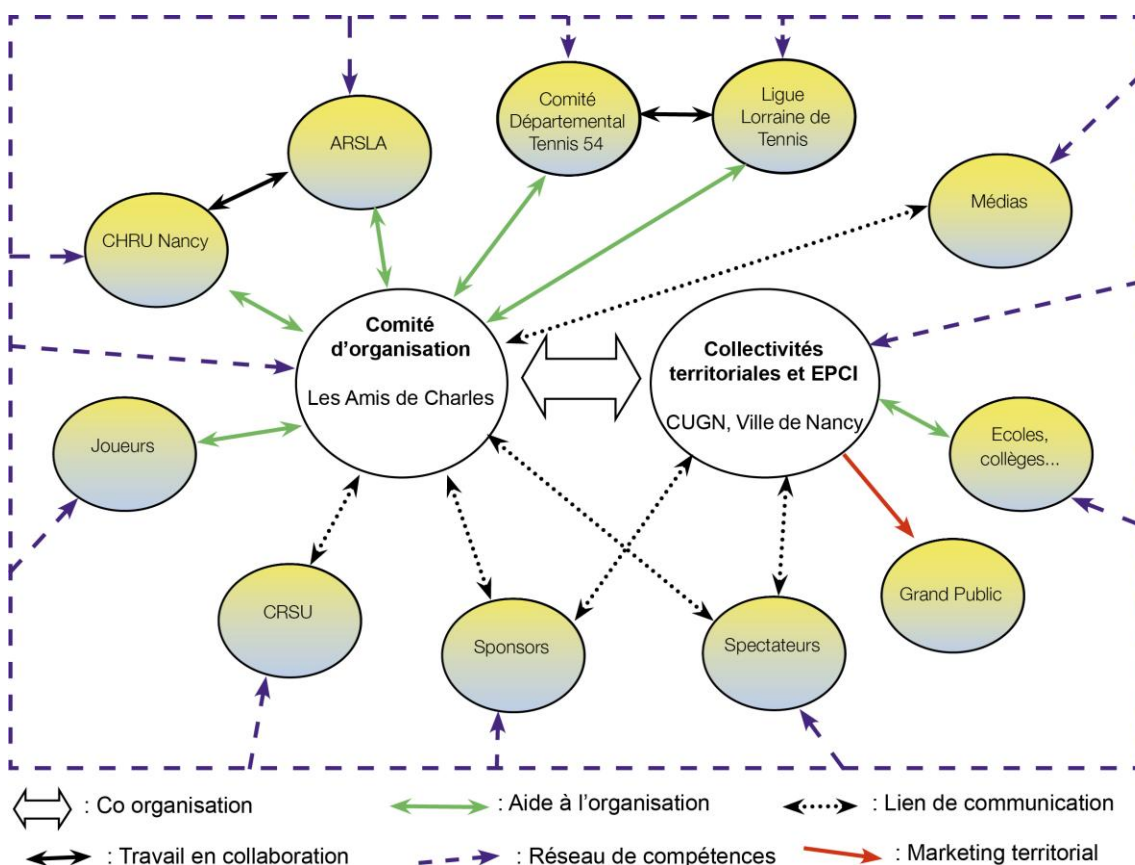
Comité Départemental Tennis 54

Ligue Lorraine de Tennis

ARSLA

Médias

CHRU Nancy

Comité d'organisation

Les Amis de Charles

Collectivités territoriales et EPCI

CUGN, Ville de Nancy

Joueurs

Ecoles, collèges...

CRSU

Grand Public

Sponsors

Spectateurs

: Co organisation

: Aide à l'organisation

: Lien de communication

: Travail en collaboration

: Réseau de compétences

: Marketing territorial